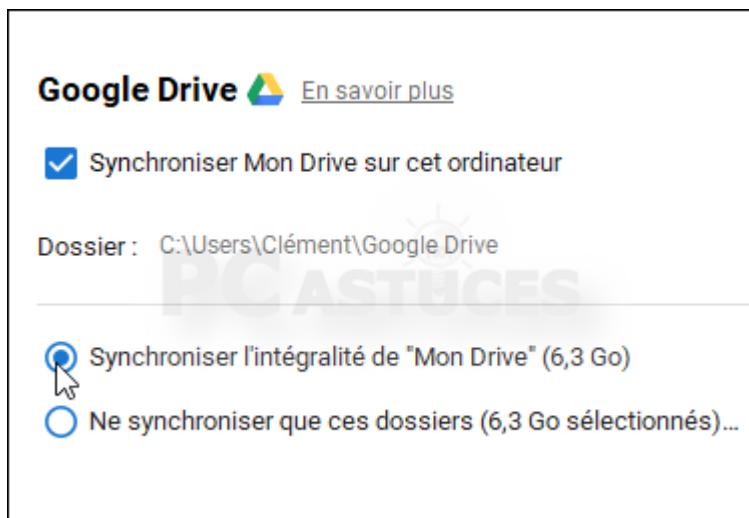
Google Drive En savoir plus

Synchroniser Mon Drive sur cet ordinateur

Dossier : C:\Users\Clément\Google Drive

PC ASTUCES

Synchroniser l'intégralité de "Mon Drive" (6,3 Go)

Ne synchroniser que ces dossiers (6,3 Go sélectionnés)...